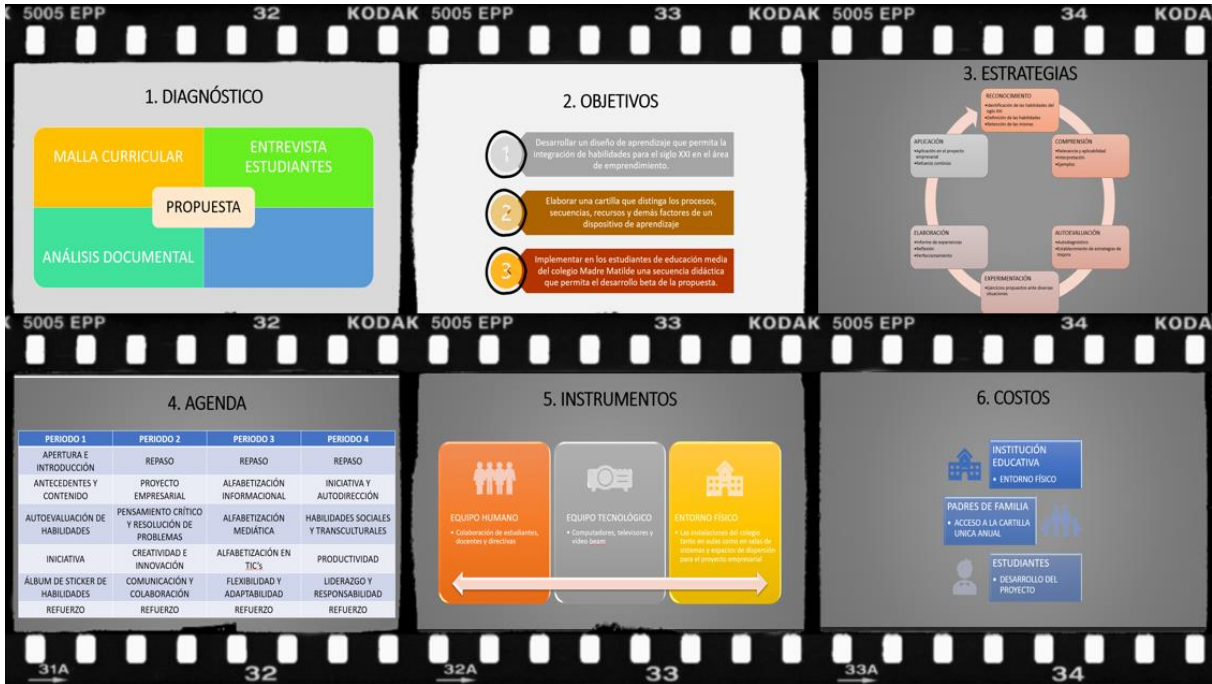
5005 EPP 32 KODAK 5005 EPP 33 KODAK 5005 EPP 34 KODA

1. DIAGNÓSTICO

MALLA CURRICULAR

ENTREVISTA ESTUDIANTES

PROPUESTA

ANÁLISIS DOCUMENTAL

2. OBJETIVOS

1 Desarrollar un diseño de aprendizaje que permita la integración de habilidades para el siglo XXI en el área de emprendimiento.

2 Elaborar una cartilla que distinga los procesos, secuencias, recursos y demás factores de un dispositivo de aprendizaje

3 Implementar en los estudiantes de educación media del colegio Madre Matilde una secuencia didáctica que permita el desarrollo beta de la propuesta.

3. ESTRATEGIAS

RECONOCIMIENTO
• Identificación de las habilidades del siglo XXI
• Definición de las habilidades
• Selección de las mismas

COMPRENSIÓN
• Relevancia y aplicabilidad
• Interpretación
• Ejemplos

AUTOEVALUACIÓN
• Autodiagnóstico
• Establecimiento de estrategias de mejora

EXPERIMENTACIÓN
• Ejercicios propuestos ante diversas situaciones

ELABORACIÓN
• Informe de experiencias
• Reflexión
• Perfeccionamiento

APLICACIÓN
• Aplicación en el proyecto empresarial
• Reflexión continua

5005 EPP 32 KODAK 5005 EPP 33 KODAK 5005 EPP 34 KODA

4. AGENDA

| PERIODO 1 | PERIODO 2 | PERIODO 3 | PERIODO 4 |
|---|---|---|---|
| APERTURA E INTRODUCCIÓN | REPASO | REPASO | REPASO |
| ANTECEDENTES Y CONTENIDO | PROYECTO EMPRESARIAL | ALFABETIZACIÓN INFORMACIONAL | INICIATIVA Y AUTODIRECCIÓN |
| AUTOEVALUACIÓN DE HABILIDADES | PENSAMIENTO CRÍTICO Y RESOLUCIÓN DE PROBLEMAS | ALFABETIZACIÓN MEDIÁTICA | HABILIDADES SOCIALES Y TRANSCULTURALES |
| INICIATIVA | CREATIVIDAD E INNOVACIÓN | ALFABETIZACIÓN EN TIC's | PRODUCTIVIDAD |
| ÁLBUM DE STICKER DE HABILIDADES | COMUNICACIÓN Y COLABORACIÓN | FLEXIBILIDAD Y ADAPTABILIDAD | LIDERAZGO Y RESPONSABILIDAD |
| REFUERZO | REFUERZO | REFUERZO | REFUERZO |

5. INSTRUMENTOS

EQUIPO HUMANO
• Colaboración de estudiantes, docentes y directivas

EQUIPO TECNOLÓGICO
• Computadores, televisores y video beam

ENTORNO FÍSICO
• Las instalaciones del colegio tanto en aulas como en salas de sistemas y espacios de dispersión para el proyecto empresarial

6. COSTOS

INSTITUCIÓN EDUCATIVA
• ENTORNO FÍSICO

PADRES DE FAMILIA
• ACCESO A LA CARTILLA UNICA ANUAL

ESTUDIANTES
• DESARROLLO DEL PROYECTO

31A 32 32A 33 33A 34